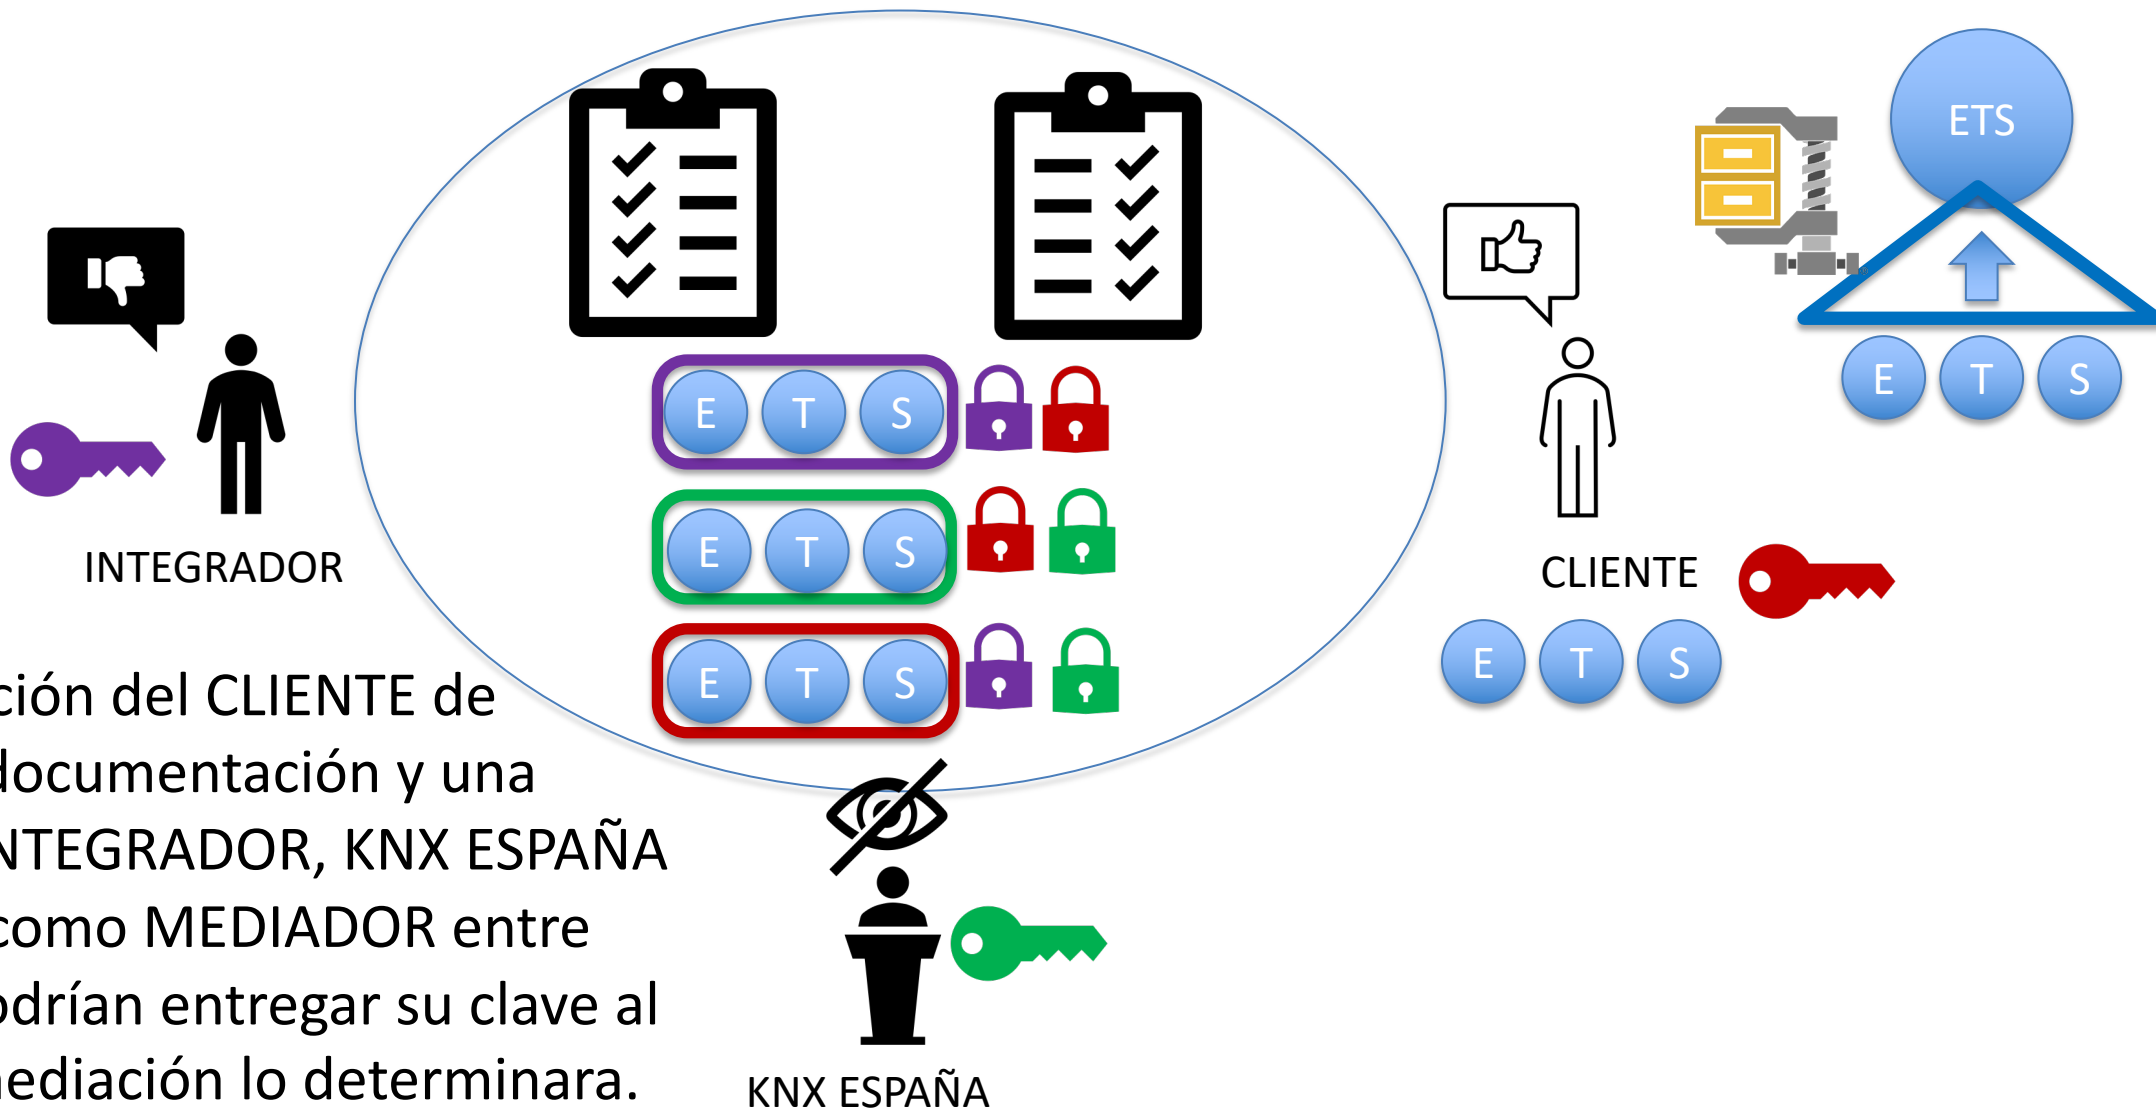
ETS

E T S

E T S

E T S

E T S

INTEGRADOR

CLIENTE

E T S

ción del CLIENTE de documentación y una NTEGRADOR, KNX ESPAÑA como MEDIADOR entre odrían entregar su clave al ediación lo determinara.

KNX ESPAÑA